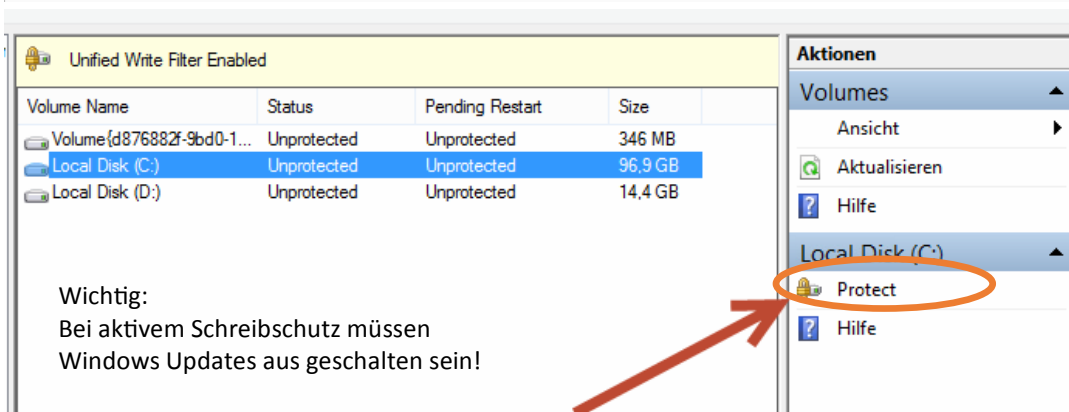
Unified Write Filter Enabled

| Volume Name | Status | Pending Restart | Size |
|---|---|---|---|
| Volume{d876882f-9bd0-1... | Unprotected | Unprotected | 346 MB |
| Local Disk (C:) | Unprotected | Unprotected | 96,9 GB |
| Local Disk (D:) | Unprotected | Unprotected | 14,4 GB |

Wichtig:
Bei aktivem Schreibschutz müssen Windows Updates aus geschalten sein!

Aktionen

Volumes

Ansicht

Aktualisieren

Hilfe

Local Disk (C:)

Protect

Hilfe